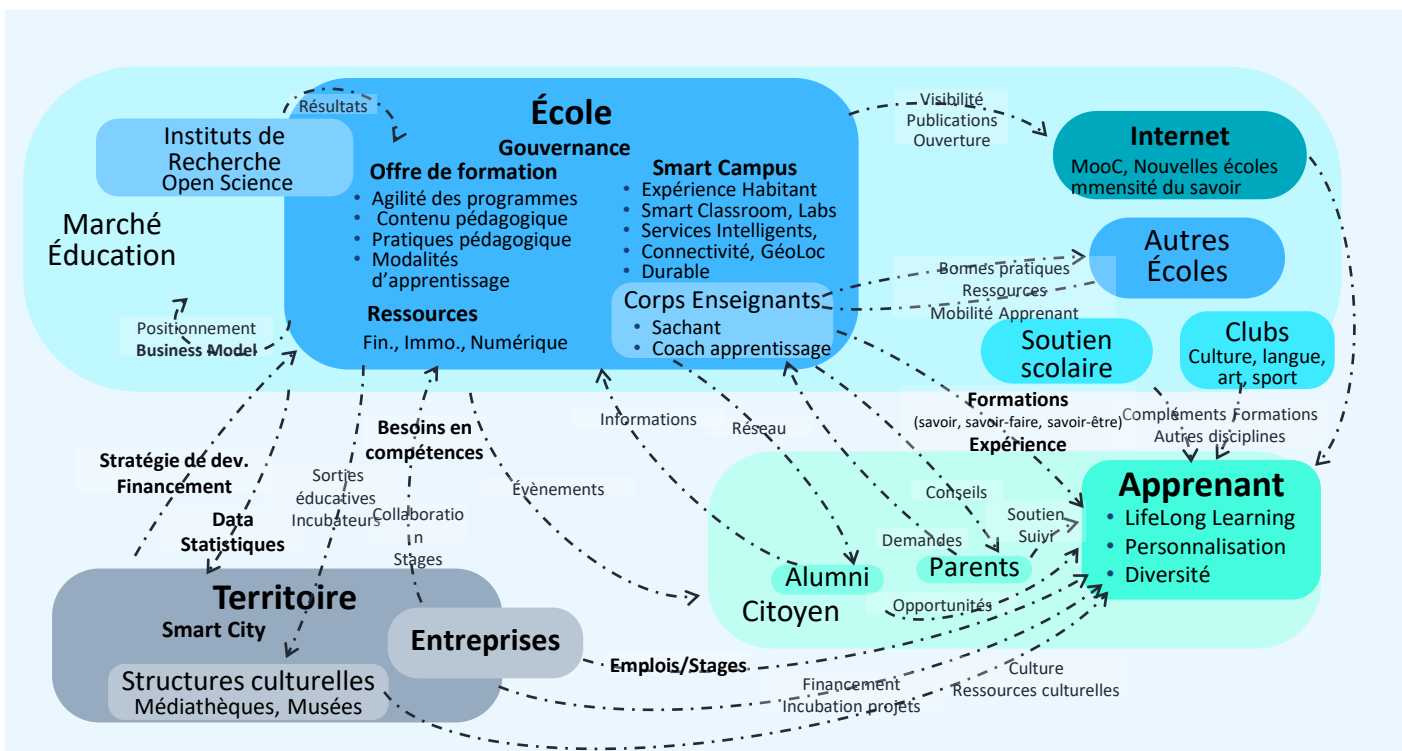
Résultats

École

Gouvernance

Instituts de Recherche
Open Science

Offre de formation
• Agilité des programmes
• Contenu pédagogique
• Pratiques pédagogique
• Modalités d'apprentissage

Smart Campus
• Expérience Habitant
• Smart Classroom, Labs
• Services Intelligents,
• Connectivité, GéoLoc
• Durable

Marché Éducation

Ressources
Fin., Immo., Numérique

Corps Enseignants
• Sachant
• Coach apprentissage

Positionnement
Business Model

Visibilité
Publications
Ouverture

Internet
MooC, Nouvelles écoles
mmensité du savoir

Autres Écoles

Bonnes pratiques
Ressources
Mobilité Apprenant

Soutien scolaire

Clubs
Culture, langue, art, sport

Formations
(savoir, savoir-faire, savoir-être)
Expérience

Compléments Formations
Autres disciplines

Informations

Réseau

Besoins en compétences

Stratégie de dev.
Financement

Sorties éducatives
Incubateurs

Collaboration
Stages

Évènements

Data
Statistiques

Conseils

Demandes

Soutien
Suivi

Apprenant
• LifeLong Learning
• Personnalisation
• Diversité

Alumni

Parents

Citoyen

Opportunités

Territoire
Smart City

Entreprises

Structures culturelles
Médiathèques, Musées

Emplois/Stages

Financement
Incubation projets

Culture
Ressources culturelles